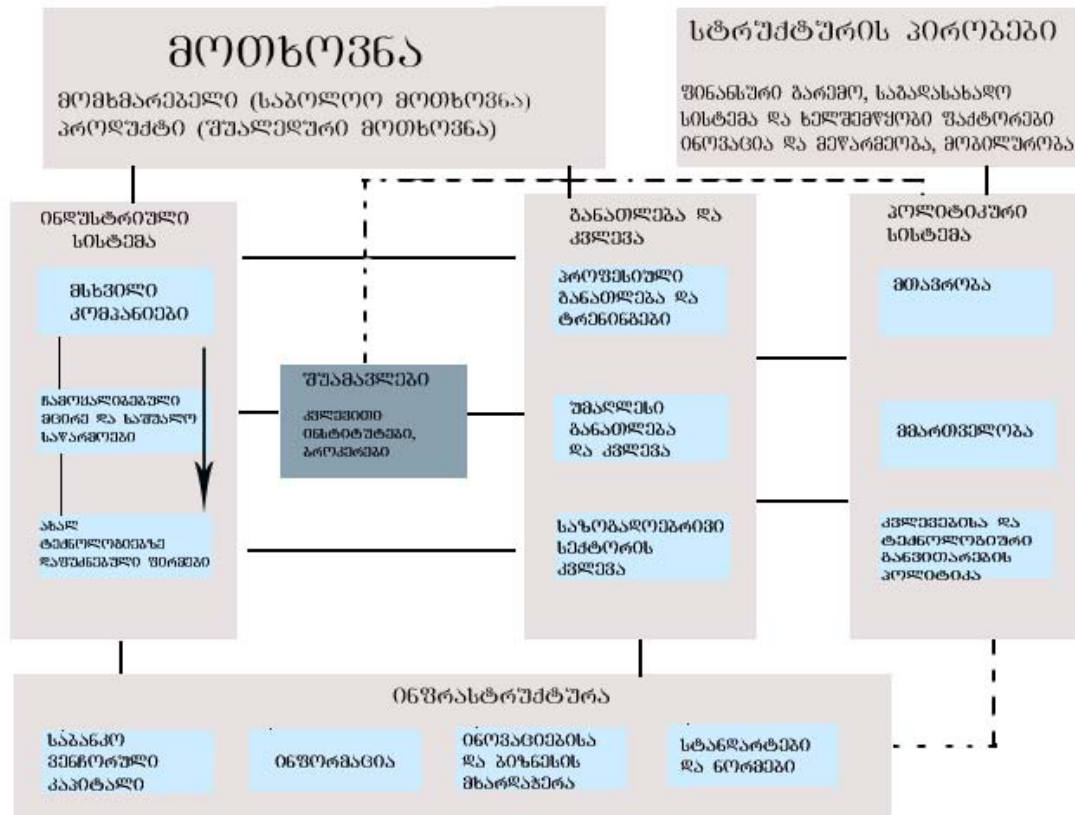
მოთხოვნა

მომხმარებელი (საბოლოო მოთხოვნა)
პროდუქტი (შუალედური მოთხოვნა)

სტრუქტურის პირობები

ფინანსური გარემო, საგადასახადო სისტემა და ხელშემწყობი ფაქტორები
ინოვაცია და მეწარმეობა, მობილურობა

ინდუსტრიული სისტემა

მსხვილი კომპანიები

ჩამოყალიბებული მცირე და საშუალო საწარმოები

ახალ ტექნოლოგიებზე დაფუძნებული ფირმები

შუამავლები

კვლევითი ინსტიტუტები, ბროკერები

განათლება და კვლევა

პროფესიული განათლება და ტრენინგები

უმაღლესი განათლება და კვლევა

საზოგადოებრივი სექტორის კვლევა

პოლიტიკური სისტემა

მთავრობა

მმართველობა

კვლევებისა და ტექნოლოგიური განვითარების პოლიტიკა

ინფრასტრუქტურა

საბანკო ვენჩურული კაპიტალი

ინფორმაცია

ინოვაციებისა და ბიზნესის მხარდაჭერა

სტანდარტები და ნორმები